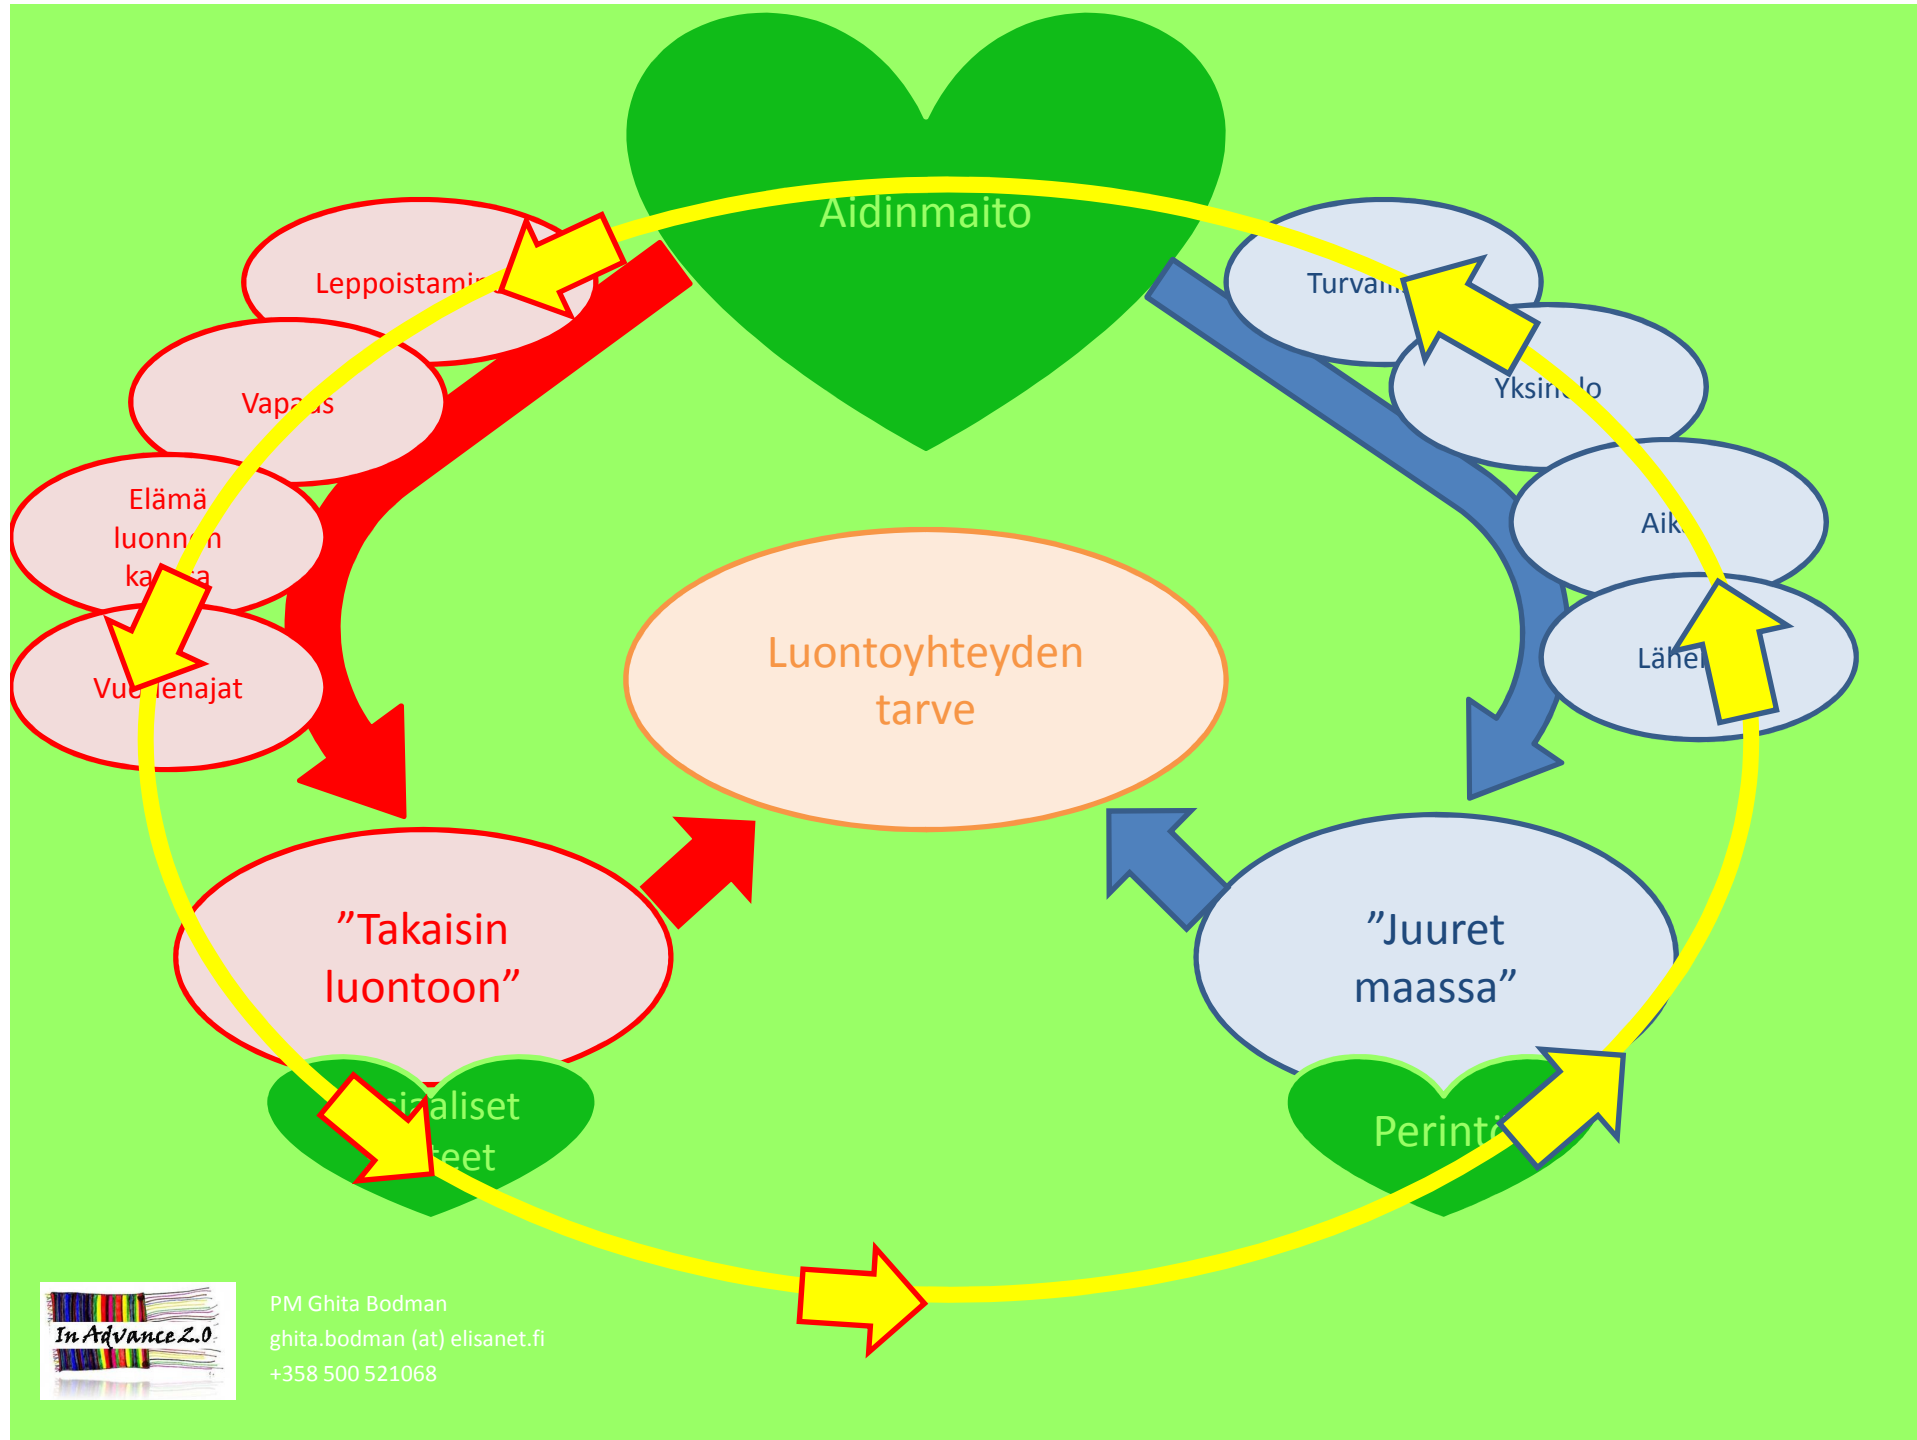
Aidinmaito

Leppoistami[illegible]

Vapa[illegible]s

Elämä luonn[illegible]n ka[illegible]a

Vu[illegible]lenajat

Turva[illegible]

Yksin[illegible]lo

Aik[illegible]

Lähe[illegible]

Luontoyhteyden tarve

”Takaisin luontoon”

”Juuret maassa”

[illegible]aliset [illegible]eet

Perint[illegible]

In Advance 2.0

PM Ghita Bodman
ghita.bodman (at) elisanet.fi
+358 500 521068